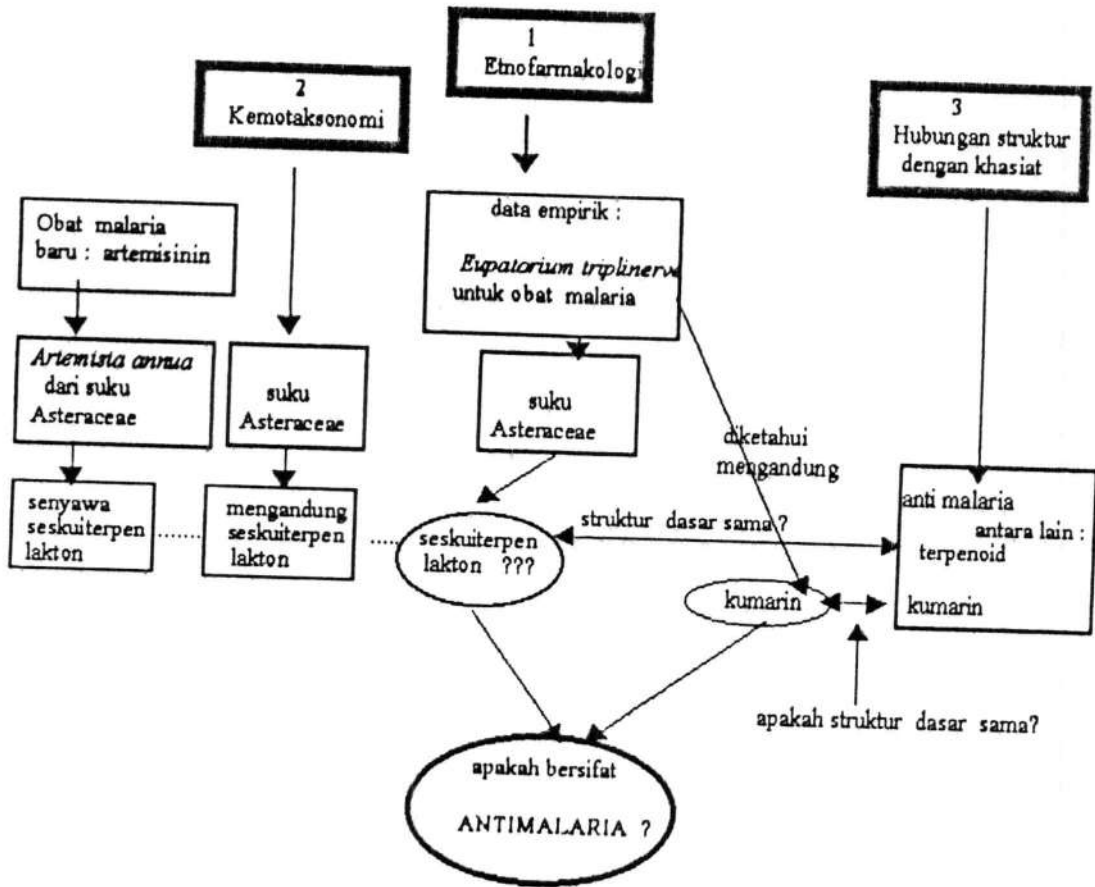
1
Etnofarmakologi

2
Kemotaksonomi

3
Hubungan struktur dengan khasiat

Obat malaria baru : artemisinin

data empirik :

Eupatorium triplinerv
untuk obat malaria

Artemisia annua dari suku Asteraceae

suku Asteraceae

suku Asteraceae

diketahui mengandung

senyawa seskuiterpen lakton

mengandung seskuiterpen lakton

seskuiterpen lakton ???

struktur dasar sama ?

anti malaria antara lain : terpenoid kumarin

kumarin

apakah struktur dasar sama?

apakah bersifat
ANTIMALARIA ?